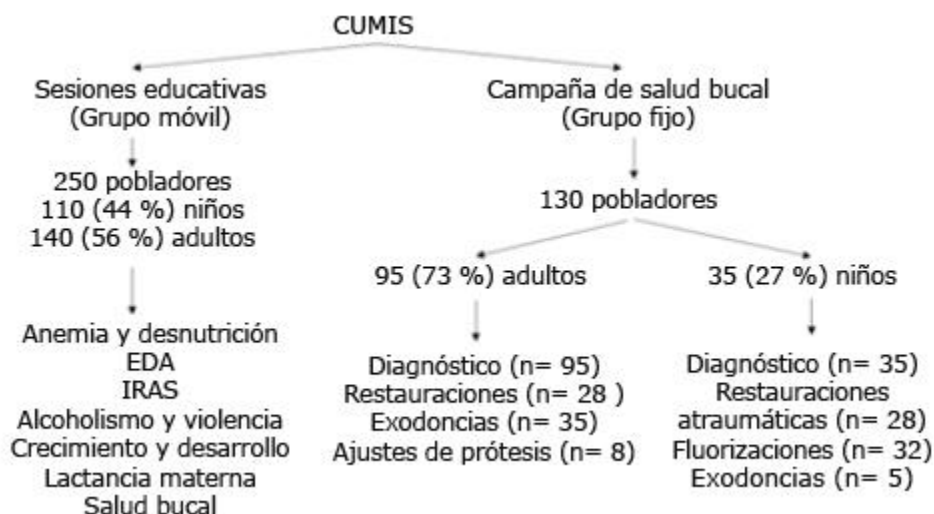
CUMIS

Sesiones educativas
(Grupo móvil)

250 pobladores
110 (44 %) niños
140 (56 %) adultos

Anemia y desnutrición
EDA
IRAS
Alcoholismo y violencia
Crecimiento y desarrollo
Lactancia materna
Salud bucal

Campaña de salud bucal
(Grupo fijo)

130 pobladores

95 (73 %) adultos

Diagnóstico (n= 95)
Restauraciones (n= 28 )
Exodoncias (n= 35)
Ajustes de prótesis (n= 8)

35 (27 %) niños

Diagnóstico (n= 35)
Restauraciones atraumáticas (n= 28)
Fluorizaciones (n= 32)
Exodoncias (n= 5)